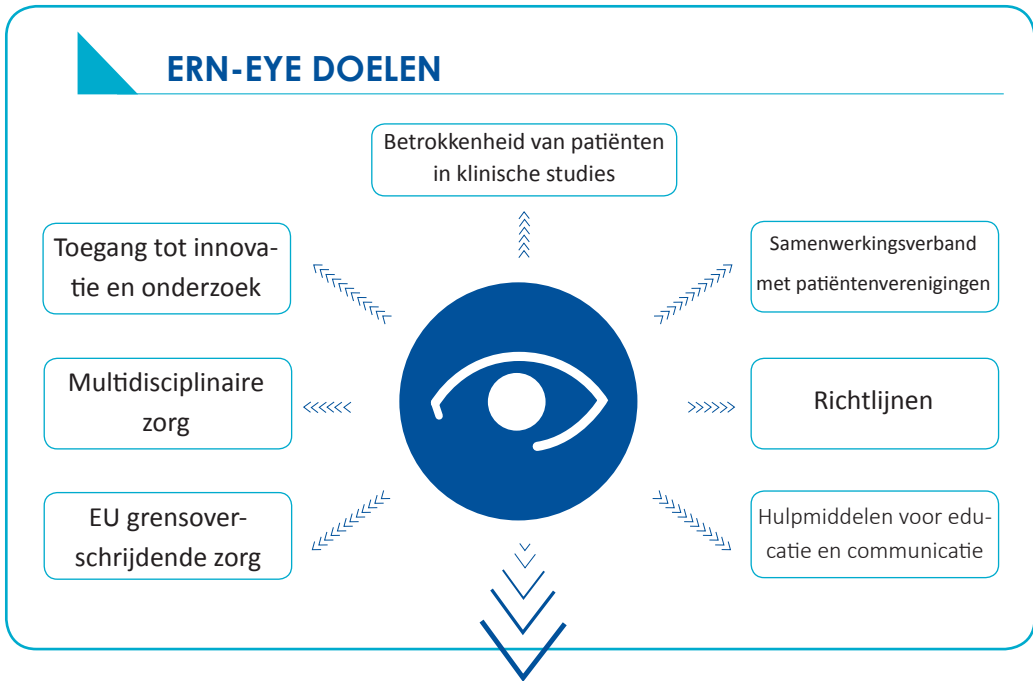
ERN-EYE DOELEN

Betrokkenheid van patiënten in klinische studies

Toegang tot innovatie en onderzoek

Samenwerkingsverband met patiëntenverenigingen

Multidisciplinaire zorg

Richtlijnen

EU grensoverschrijdende zorg

Hulpmiddelen voor educatie en communicatie